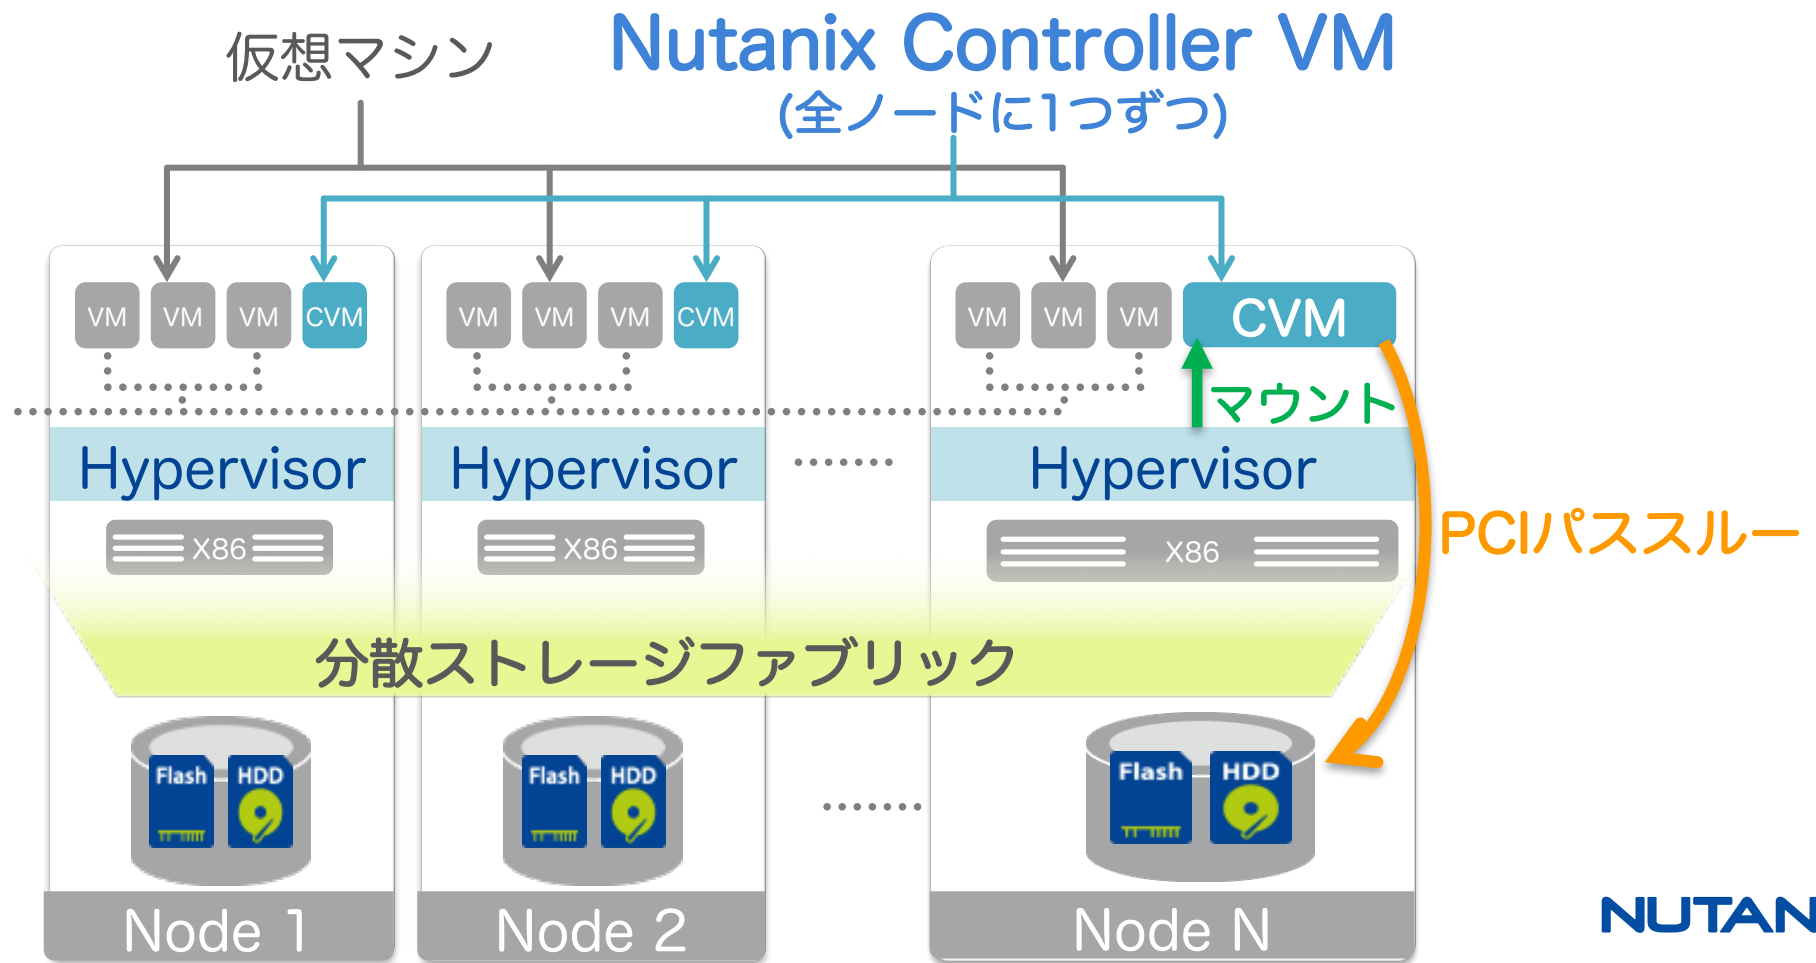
仮想マシン

Nutanix Controller VM
(全ノードに1つずつ)

VM VM VM CVM
VM VM VM CVM
VM VM VM CVM

マウント

Hypervisor
Hypervisor
Hypervisor

PCIパススルー

X86
X86
X86

分散ストレージファブリック

Flash HDD
Flash HDD
Flash HDD

Node 1
Node 2
Node N

NUTAN